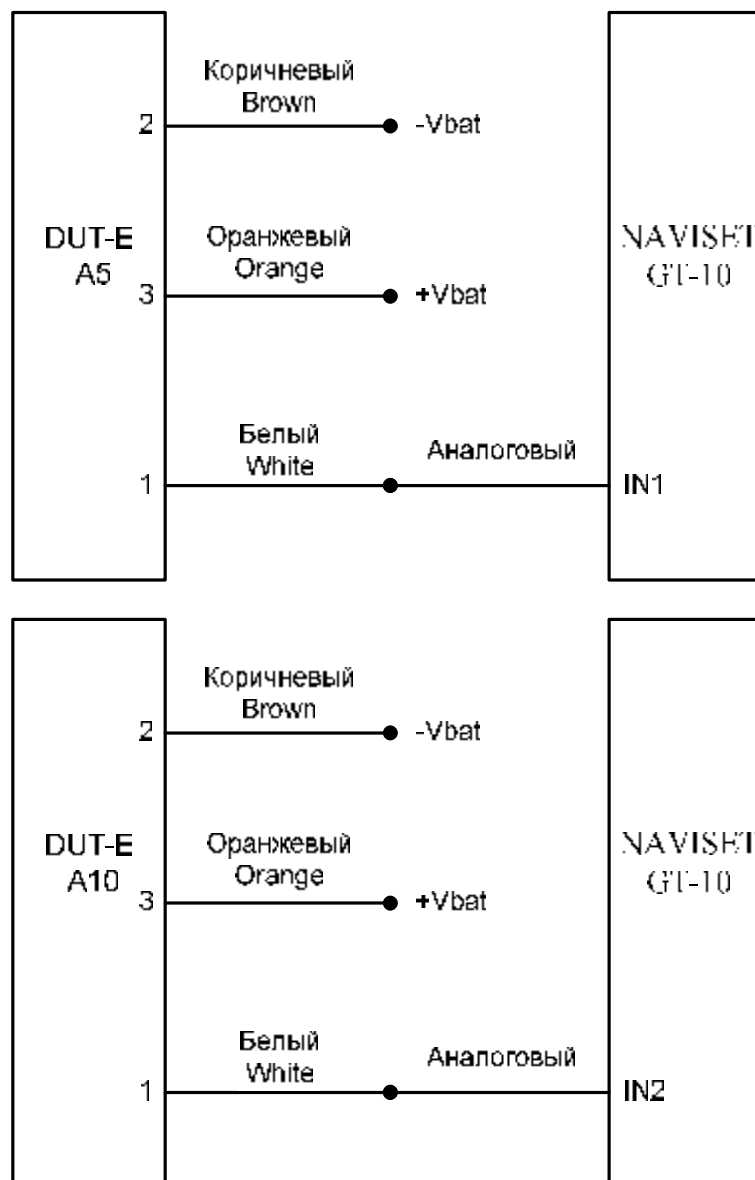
DUT-E
A5

Коричневый
Brown

2

-Vbat

Оранжевый
Orange

3

+Vbat

Белый
White

Аналоговый

1

IN1

NAVISET
GT-10

DUT-E
A10

Коричневый
Brown

2

-Vbat

Оранжевый
Orange

3

+Vbat

Белый
White

Аналоговый

1

IN2

NAVISET
GT-10